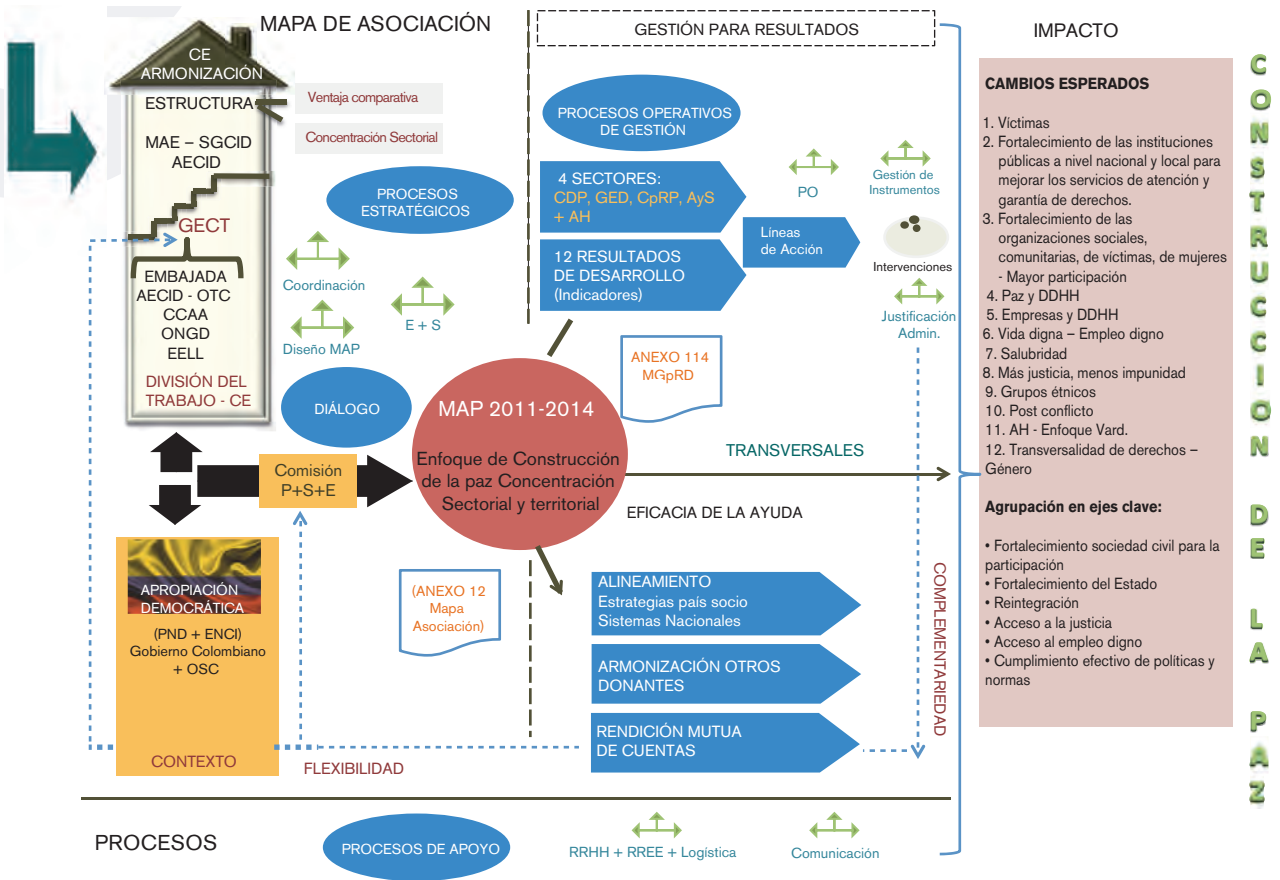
MAPA DE ASOCIACIÓN

CE
ARMONIZACIÓN

ESTRUCTURA

Ventaja comparativa

Concentración Sectorial

MAE – SGCID
AECID

GECT

EMBAJADA
AECID - OTC
CCAA
ONGD
EELL

DIVISIÓN DEL TRABAJO - CE

PROCESOS ESTRATÉGICOS

Coordinación

E + S

Diseño MAP

DIÁLOGO

Comisión
P+S+E

APROPIACIÓN DEMOCRÁTICA

(PND + ENCI)
Gobierno Colombiano
+ OSC

CONTEXTO

FLEXIBILIDAD

GESTIÓN PARA RESULTADOS

PROCESOS OPERATIVOS DE GESTIÓN

4 SECTORES:
CDP, GED, CpRP, AyS
+ AH

12 RESULTADOS DE DESARROLLO
(Indicadores)

Líneas de Acción

PO

Gestión de Instrumentos

Intervenciones

Justificación Admin.

ANEXO 114
MGpRD

MAP 2011-2014

Enfoque de Construcción de la paz Concentración Sectorial y territorial

TRANSVERSALES

EFICACIA DE LA AYUDA

(ANEXO 12
Mapa
Asociación)

ALINEAMIENTO
Estrategias país socio
Sistemas Nacionales

ARMONIZACIÓN OTROS DONANTES

RENDICIÓN MUTUA DE CUENTAS

COMPLEMENTARIEDAD

IMPACTO

CAMBIOS ESPERADOS

1. Víctimas
2. Fortalecimiento de las instituciones públicas a nivel nacional y local para mejorar los servicios de atención y garantía de derechos.
3. Fortalecimiento de las organizaciones sociales, comunitarias, de víctimas, de mujeres - Mayor participación
4. Paz y DDHH
5. Empresas y DDHH
6. Vida digna – Empleo digno
7. Salubridad
8. Más justicia, menos impunidad
9. Grupos étnicos
10. Post conflicto
11. AH - Enfoque Vard.
12. Transversalidad de derechos – Género

Agrupación en ejes clave:

• Fortalecimiento sociedad civil para la participación
• Fortalecimiento del Estado
• Reintegración
• Acceso a la justicia
• Acceso al empleo digno
• Cumplimiento efectivo de políticas y normas

CONSTRUCCION DE LA PAZ

PROCESOS

PROCESOS DE APOYO

RRHH + RREE + Logística

Comunicación